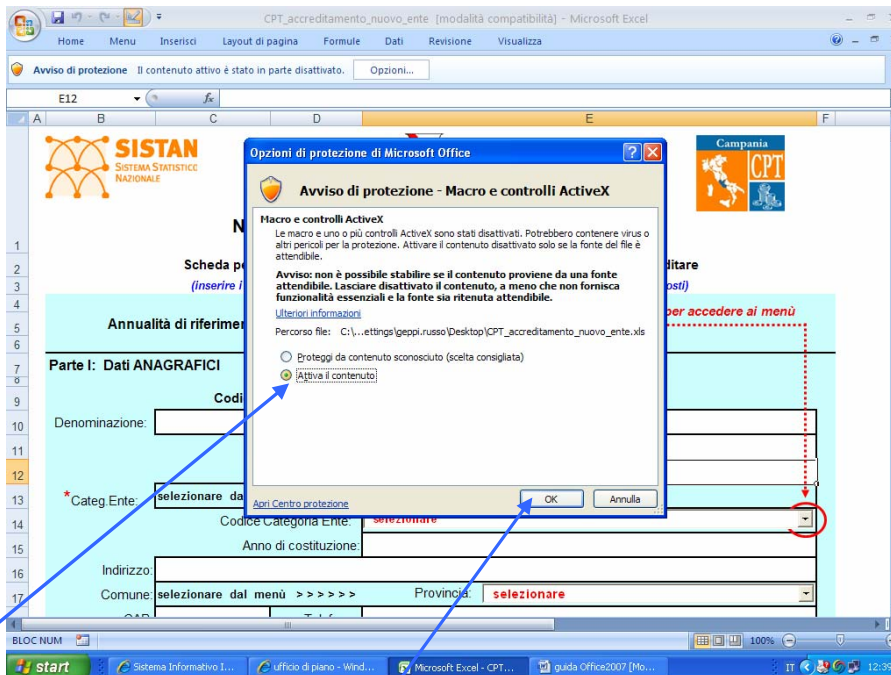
CPT_accreditamento_nuovo_ente [modalità compatibilità] - Microsoft Excel

Home Menu Inserisci Layout di pagina Formule Dati Revisione Visualizza

Avviso di protezione Il contenuto attivo è stato in parte disattivato. Opzioni...

E12 $f_x$

A B C D E F

SISTAN
SISTEMA STATISTICO NAZIONALE

Campania
CPT

N

Scheda pe ditare

(inserire i osti)

Annualità di riferimer per accedere ai menù

Parte I: Dati ANAGRAFICI

Codi

Denominazione:

*Categ.Ente: selezionare dal

Codice Categoria Ente: selezionare

Anno di costituzione:

Indirizzo:

Comune: selezionare dal menù > > > > > > Provincia: selezionare

CAP Telef

1 2 3 4 5 6 7 8 9 10 11 12 13 14 15 16 17

Opzioni di protezione di Microsoft Office

Avviso di protezione - Macro e controlli ActiveX

Macro e controlli ActiveX

Le macro e uno o più controlli ActiveX sono stati disattivati. Potrebbero contenere virus o altri pericoli per la protezione. Attivare il contenuto disattivato solo se la fonte del file è attendibile.

Avviso: non è possibile stabilire se il contenuto proviene da una fonte attendibile. Lasciare disattivato il contenuto, a meno che non fornisca funzionalità essenziali e la fonte sia ritenuta attendibile.

Ulteriori informazioni

Percorso file: C:\...ettings\geppi.russo\Desktop\CPT_accreditamento_nuovo_ente.xls

Proteggi da contenuto sconosciuto (scelta consigliata)

Attiva il contenuto

Apri Centro protezione OK Annulla

BLOC NUM 100%

start Sistema Informativo I... ufficio di piano - Wind... Microsoft Excel - CPT... guida Office2007 [Mo... IT 12:39